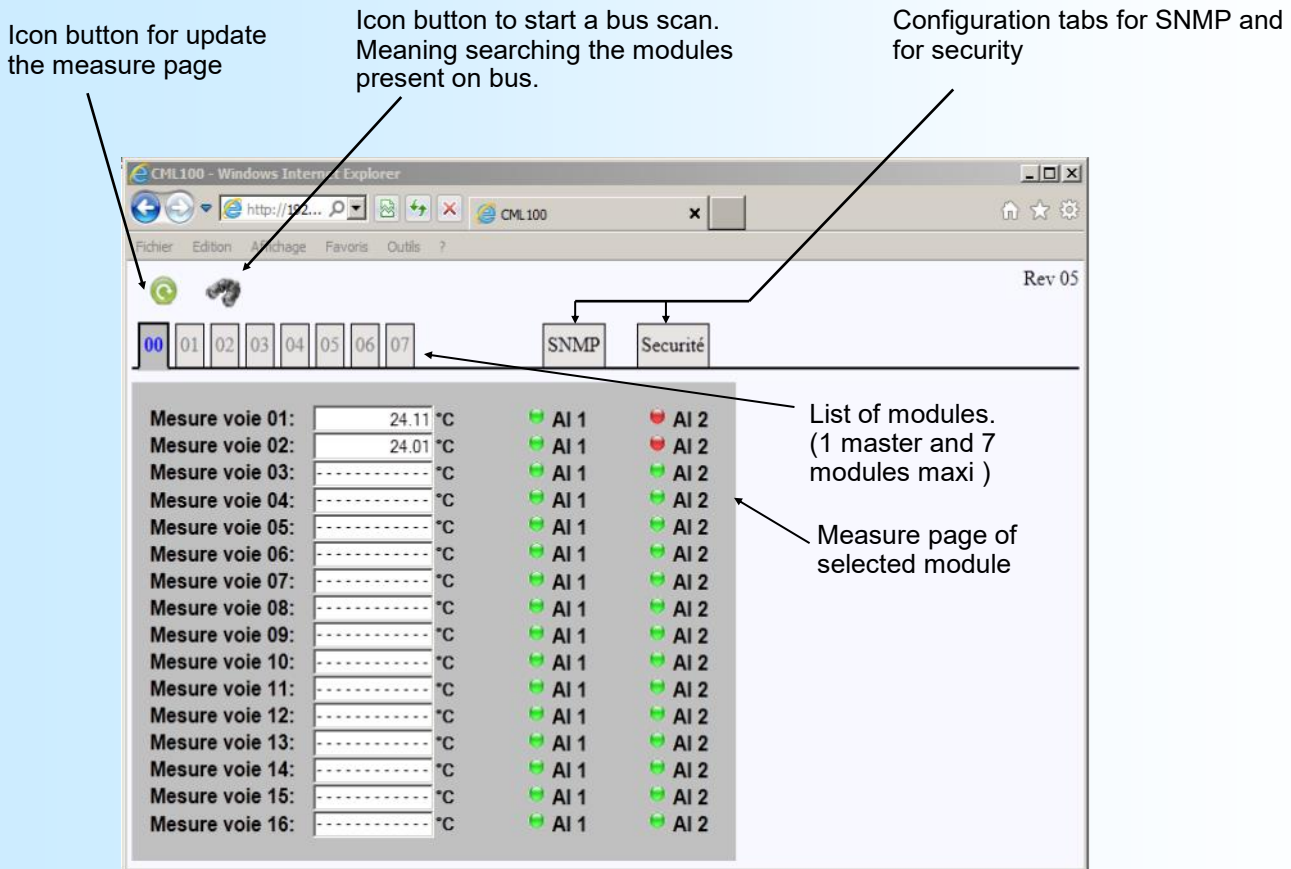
Icon button for update the measure page

Icon button to start a bus scan. Meaning searching the modules present on bus.

Configuration tabs for SNMP and for security

CML100 - Windows Internet Explorer

http://192... CML100

Fichier Edition Affichage Favoris Outils ?

Rev 05

00 01 02 03 04 05 06 07 SNMP Securité

| | | | | |
|---|---|---|---|---|
| Mesure voie 01: | 24.11 | °C | AI 1 | AI 2 |
| Mesure voie 02: | 24.01 | °C | AI 1 | AI 2 |
| Mesure voie 03: | ------------ | °C | AI 1 | AI 2 |
| Mesure voie 04: | ------------ | °C | AI 1 | AI 2 |
| Mesure voie 05: | ------------ | °C | AI 1 | AI 2 |
| Mesure voie 06: | ------------ | °C | AI 1 | AI 2 |
| Mesure voie 07: | ------------ | °C | AI 1 | AI 2 |
| Mesure voie 08: | ------------ | °C | AI 1 | AI 2 |
| Mesure voie 09: | ------------ | °C | AI 1 | AI 2 |
| Mesure voie 10: | ------------ | °C | AI 1 | AI 2 |
| Mesure voie 11: | ------------ | °C | AI 1 | AI 2 |
| Mesure voie 12: | ------------ | °C | AI 1 | AI 2 |
| Mesure voie 13: | ------------ | °C | AI 1 | AI 2 |
| Mesure voie 14: | ------------ | °C | AI 1 | AI 2 |
| Mesure voie 15: | ------------ | °C | AI 1 | AI 2 |
| Mesure voie 16: | ------------ | °C | AI 1 | AI 2 |

List of modules. (1 master and 7 modules maxi )

Measure page of selected module